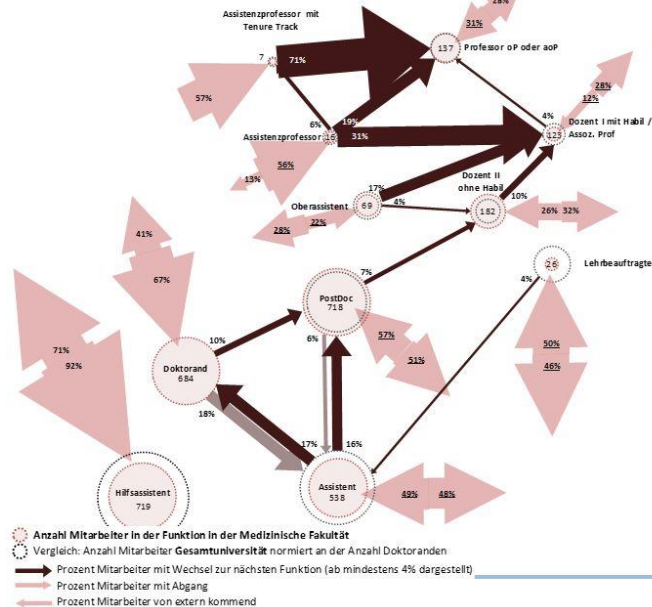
Assistenzprofessor mit Tenure Track

28%

31%

137 Professor oP oder aoP

7

71%

57%

19%

6%

Assistenzprofessor 16

31%

4%

28%

12%

123 Dozent I mit Habil / Assoz. Prof

56%

13%

17%

Oberassistent 69

4%

Dozent II ohne Habil

182

10%

26% 32%

22%

28%

41%

67%

7%

26 Lehrbeauftragte

4%

PostDoc 718

71%

92%

10%

6%

57%

51%

50%

46%

Doktorand 684

18%

17%

16%

Hilfsassistent 719

Assistent 538

49%

48%

Anzahl Mitarbeiter in der Funktion in der Medizinische Fakultät

Vergleich: Anzahl Mitarbeiter Gesamtuniversität normiert an der Anzahl Doktoranden

Prozent Mitarbeiter mit Wechsel zur nächsten Funktion (ab mindestens 4% dargestellt)

Prozent Mitarbeiter mit Abgang

Prozent Mitarbeiter von extern kommend